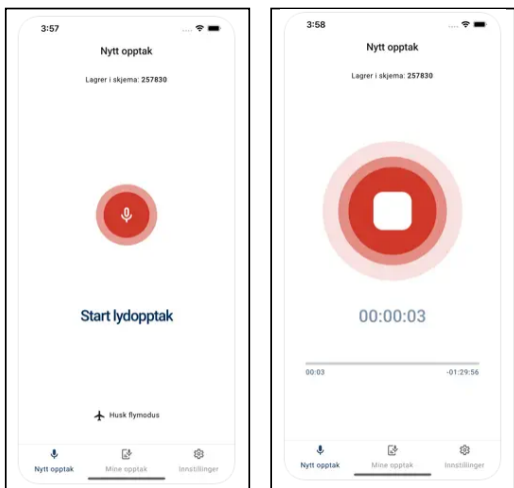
3:57

Nytt opptak

Lagrer i skjema: **257830**

Start lydopptak

Husk flymodus

Nytt opptak
Mine opptak
Innstillinger

3:58

Nytt opptak

Lagrer i skjema: **257830**

00:00:03

00:03
-01:29:56

Nytt opptak
Mine opptak
Innstillinger